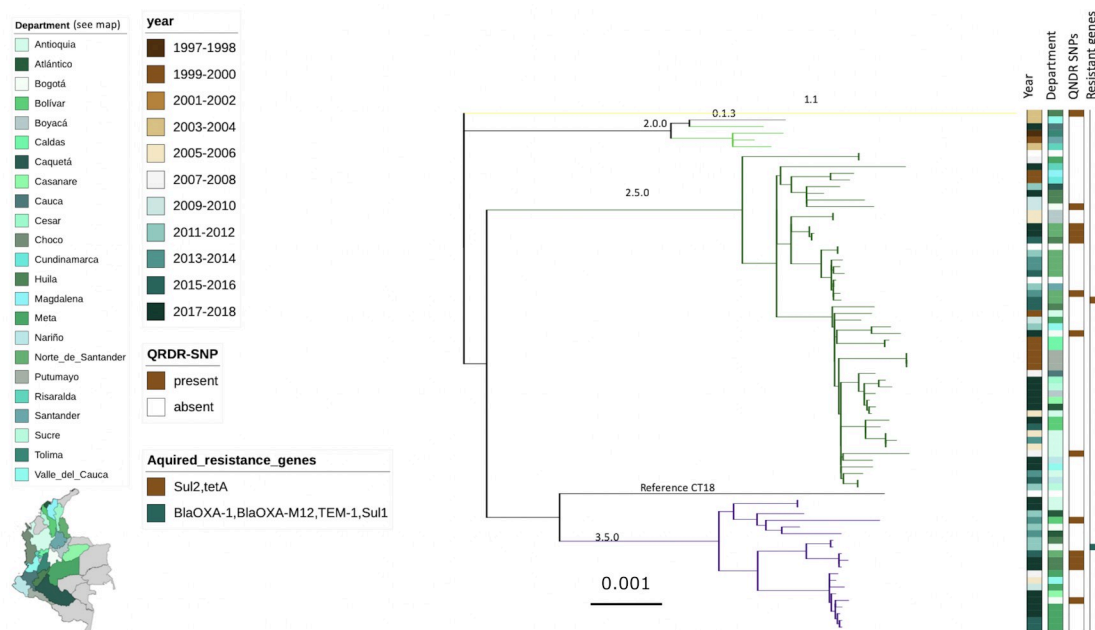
Department (see map)
Antioquia
Atlántico
Bogotá
Bolívar
Boyacá
Caldas
Caquetá
Casanare
Cauca
Cesar
Choco
Cundinamarca
Huila
Magdalena
Meta
Nariño
Norte_de_Santander
Putumayo
Risaralda
Santander
Sucre
Tolima
Valle_del_Cauca

year
1997-1998
1999-2000
2001-2002
2003-2004
2005-2006
2007-2008
2009-2010
2011-2012
2013-2014
2015-2016
2017-2018

QRDR-SNP
present
absent

Aquired_resistance_genes
Sul2,tetA
BlaOXA-1,BlaOXA-M12,TEM-1,Sul1

1.1
0.1.3
2.0.0
2.5.0
Reference CT18
3.5.0
0.001

Year
Department
QNDR SNPs
Resistant genes